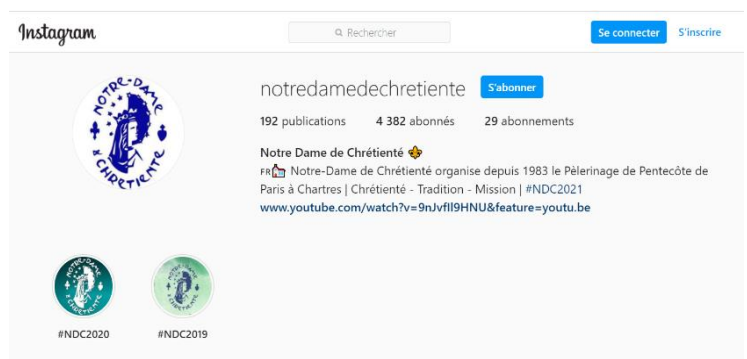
Instagram

Rechercher

Se connecter

S'inscrire

NOTRE-DAME
DE
CHRETIENTE

notredamedechretiente

S'abonner

192 publications

4 382 abonnés

29 abonnements

Notre Dame de Chrétienté ⚜️

FR⛪ Notre-Dame de Chrétienté organise depuis 1983 le Pèlerinage de Pentecôte de Paris à Chartres | Chrétienté - Tradition - Mission | #NDC2021

www.youtube.com/watch?v=9nJvfIl9HNU&feature=youtu.be

#NDC2020

#NDC2019